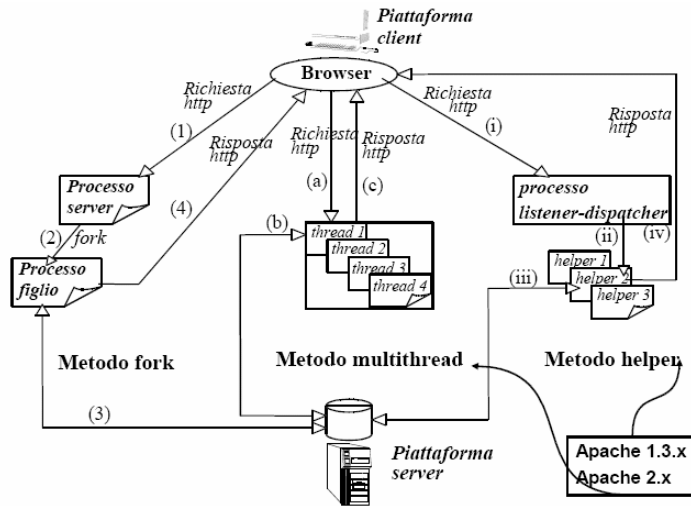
Piattaforma client

Browser

Richiesta http

(1)

Risposta http

(4)

Processo server

(2) fork

Processo figlio

Richiesta http

Risposta http

(a)

(c)

(b)

thread 1

thread 2

thread 3

thread 4

Richiesta http

(i)

Risposta http

processo listener-dispatcher

(ii)

(iv)

helper 1

helper 2

helper 3

(iii)

Metodo fork

Metodo multithread

Metodo helper

(3)

Piattaforma server

Apache 1.3.x

Apache 2.x